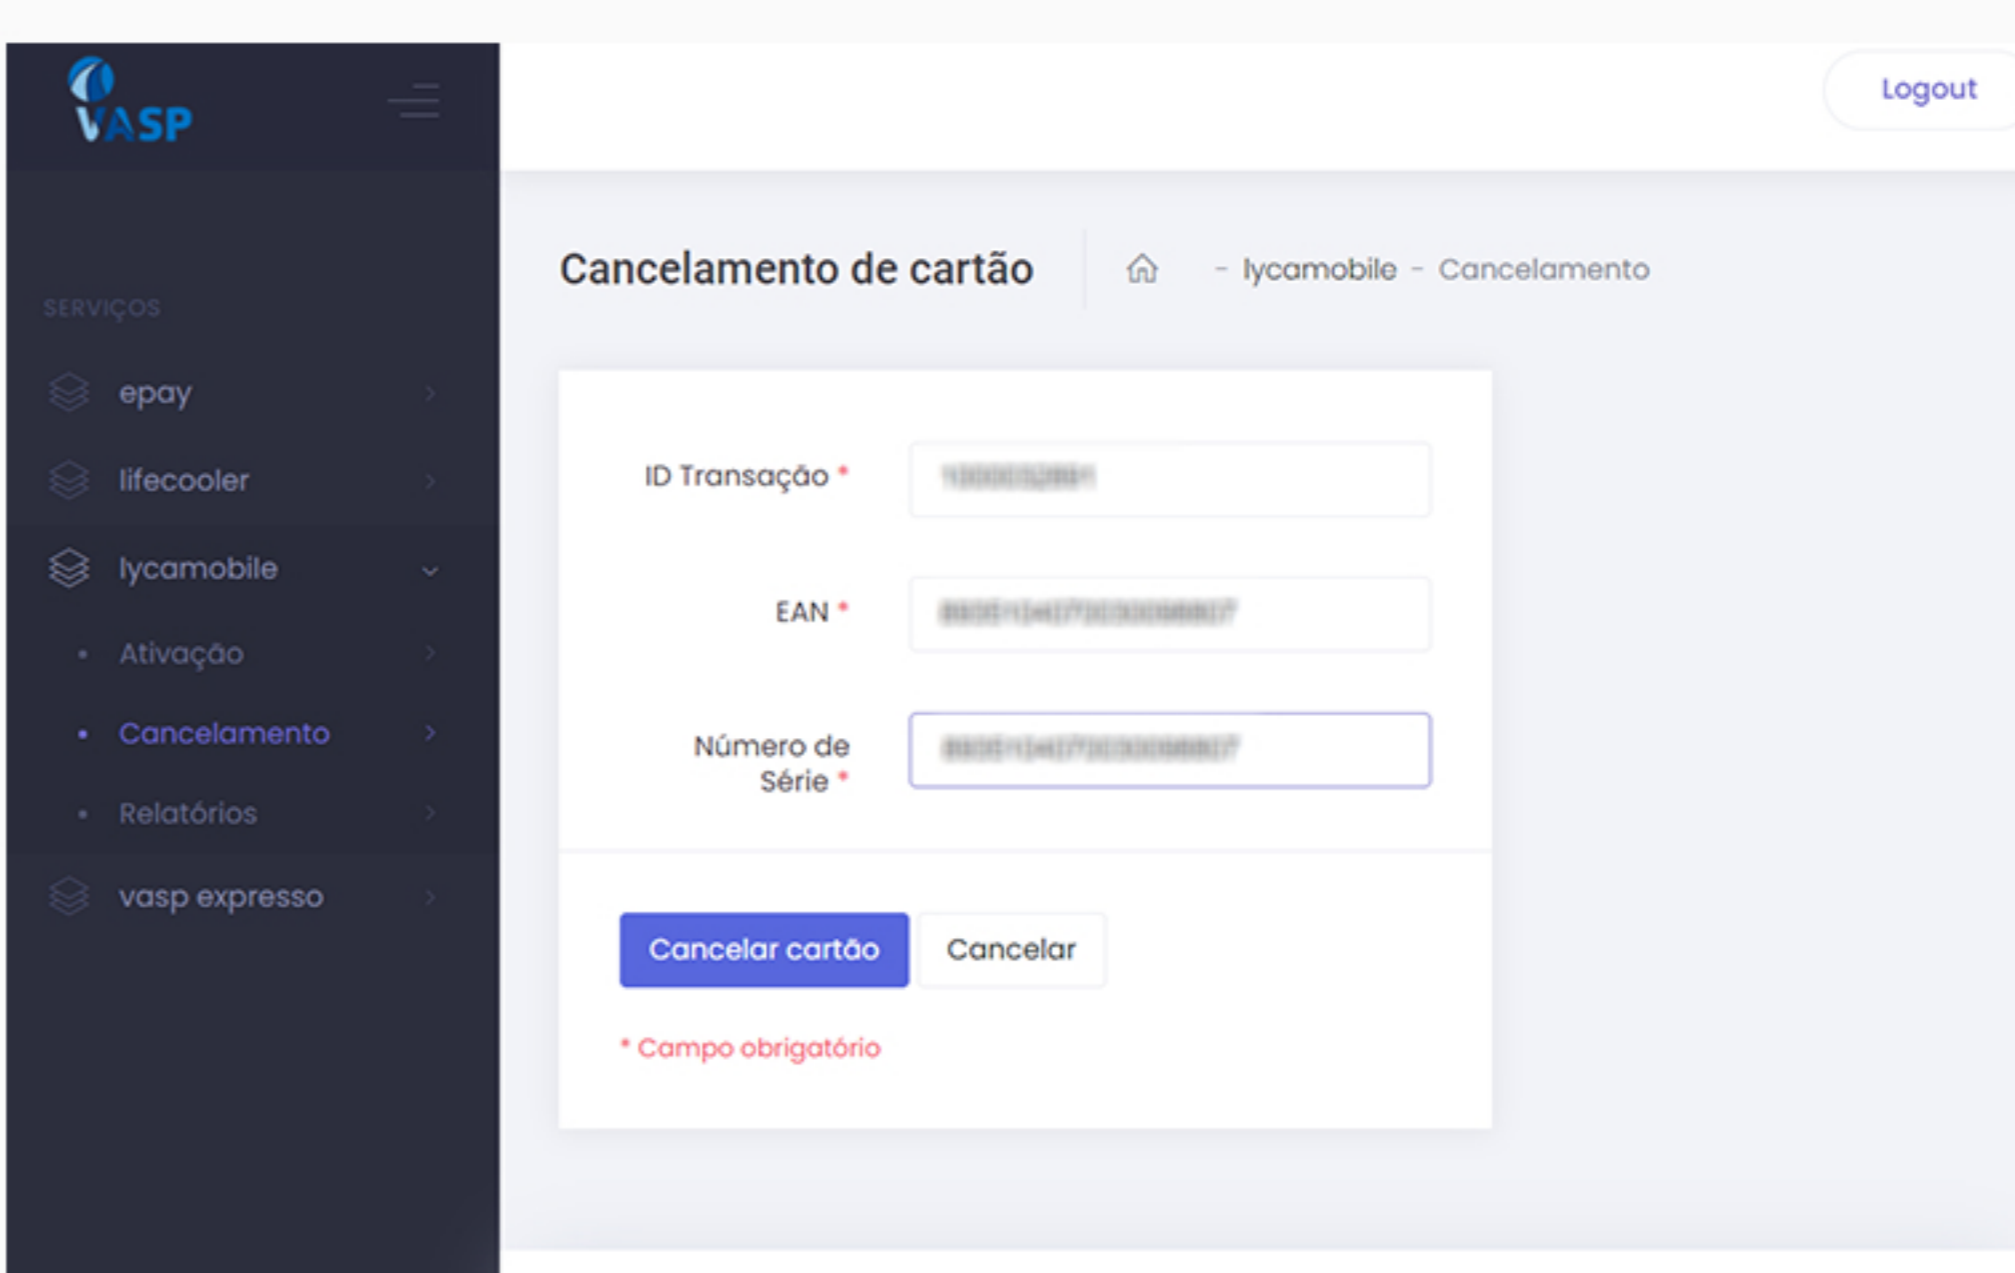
VASP

Logout

SERVIÇOS

epay

lifecooler

lycamobile

Ativação

Cancelamento

Relatórios

vasp expresso

Cancelamento de cartão

- lycamobile - Cancelamento

ID Transação *

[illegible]

EAN *

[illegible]

Número de Série *

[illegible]

Cancelar cartão

Cancelar

* Campo obrigatório